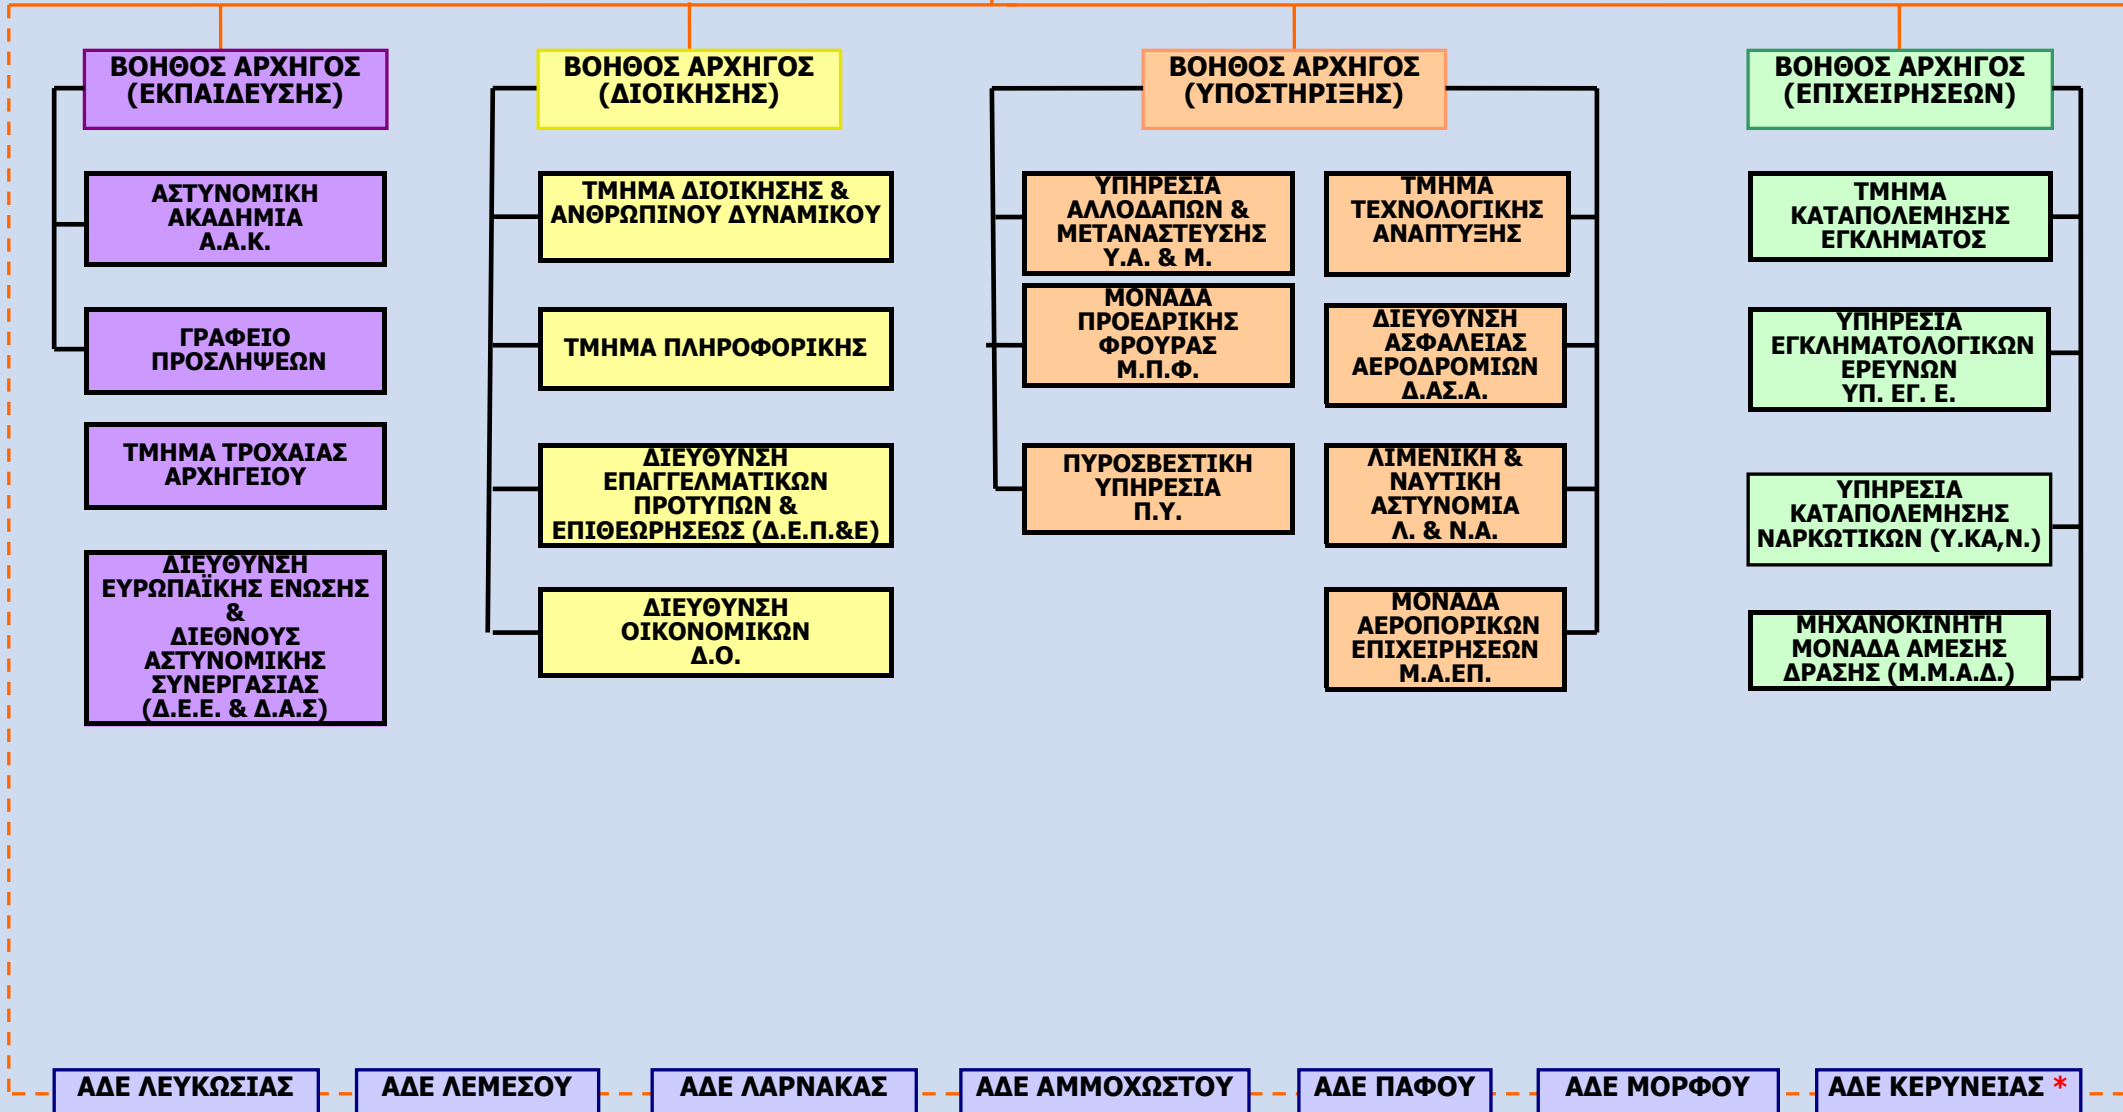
ΒΟΗΘΟΣ ΑΡΧΗΓΟΣ (ΕΚΠΑΙΔΕΥΣΗΣ)

ΑΣΤΥΝΟΜΙΚΗ ΑΚΑΔΗΜΙΑ Α.Α.Κ.

ΓΡΑΦΕΙΟ ΠΡΟΣΛΗΨΕΩΝ

ΤΜΗΜΑ ΤΡΟΧΑΙΑΣ ΑΡΧΗΓΕΙΟΥ

ΔΙΕΥΘΥΝΣΗ ΕΥΡΩΠΑΪΚΗΣ ΕΝΩΣΗΣ & ΔΙΕΘΝΟΥΣ ΑΣΤΥΝΟΜΙΚΗΣ ΣΥΝΕΡΓΑΣΙΑΣ (Δ.Ε.Ε. & Δ.Α.Σ)

ΒΟΗΘΟΣ ΑΡΧΗΓΟΣ (ΔΙΟΙΚΗΣΗΣ)

ΤΜΗΜΑ ΔΙΟΙΚΗΣΗΣ & ΑΝΘΡΩΠΙΝΟΥ ΔΥΝΑΜΙΚΟΥ

ΤΜΗΜΑ ΠΛΗΡΟΦΟΡΙΚΗΣ

ΔΙΕΥΘΥΝΣΗ ΕΠΑΓΓΕΛΜΑΤΙΚΩΝ ΠΡΟΤΥΠΩΝ & ΕΠΙΘΕΩΡΗΣΕΩΣ (Δ.Ε.Π.&Ε)

ΔΙΕΥΘΥΝΣΗ ΟΙΚΟΝΟΜΙΚΩΝ Δ.Ο.

ΒΟΗΘΟΣ ΑΡΧΗΓΟΣ (ΥΠΟΣΤΗΡΙΞΗΣ)

ΥΠΗΡΕΣΙΑ ΑΛΛΟΔΑΠΩΝ & ΜΕΤΑΝΑΣΤΕΥΣΗΣ Υ.Α. & Μ.

ΜΟΝΑΔΑ ΠΡΟΕΔΡΙΚΗΣ ΦΡΟΥΡΑΣ Μ.Π.Φ.

ΠΥΡΟΣΒΕΣΤΙΚΗ ΥΠΗΡΕΣΙΑ Π.Υ.

ΤΜΗΜΑ ΤΕΧΝΟΛΟΓΙΚΗΣ ΑΝΑΠΤΥΞΗΣ

ΔΙΕΥΘΥΝΣΗ ΑΣΦΑΛΕΙΑΣ ΑΕΡΟΔΡΟΜΙΩΝ Δ.ΑΣ.Α.

ΛΙΜΕΝΙΚΗ & ΝΑΥΤΙΚΗ ΑΣΤΥΝΟΜΙΑ Λ. & Ν.Α.

ΜΟΝΑΔΑ ΑΕΡΟΠΟΡΙΚΩΝ ΕΠΙΧΕΙΡΗΣΕΩΝ Μ.Α.ΕΠ.

ΒΟΗΘΟΣ ΑΡΧΗΓΟΣ (ΕΠΙΧΕΙΡΗΣΕΩΝ)

ΤΜΗΜΑ ΚΑΤΑΠΟΛΕΜΗΣΗΣ ΕΓΚΛΗΜΑΤΟΣ

ΥΠΗΡΕΣΙΑ ΕΓΚΛΗΜΑΤΟΛΟΓΙΚΩΝ ΕΡΕΥΝΩΝ ΥΠ. ΕΓ. Ε.

ΥΠΗΡΕΣΙΑ ΚΑΤΑΠΟΛΕΜΗΣΗΣ ΝΑΡΚΩΤΙΚΩΝ (Υ.ΚΑ,Ν.)

ΜΗΧΑΝΟΚΙΝΗΤΗ ΜΟΝΑΔΑ ΑΜΕΣΗΣ ΔΡΑΣΗΣ (Μ.Μ.Α.Δ.)

ΑΔΕ ΛΕΥΚΩΣΙΑΣ

ΑΔΕ ΛΕΜΕΣΟΥ

ΑΔΕ ΛΑΡΝΑΚΑΣ

ΑΔΕ ΑΜΜΟΧΩΣΤΟΥ

ΑΔΕ ΠΑΦΟΥ

ΑΔΕ ΜΟΡΦΟΥ

ΑΔΕ ΚΕΡΥΝΕΙΑΣ *